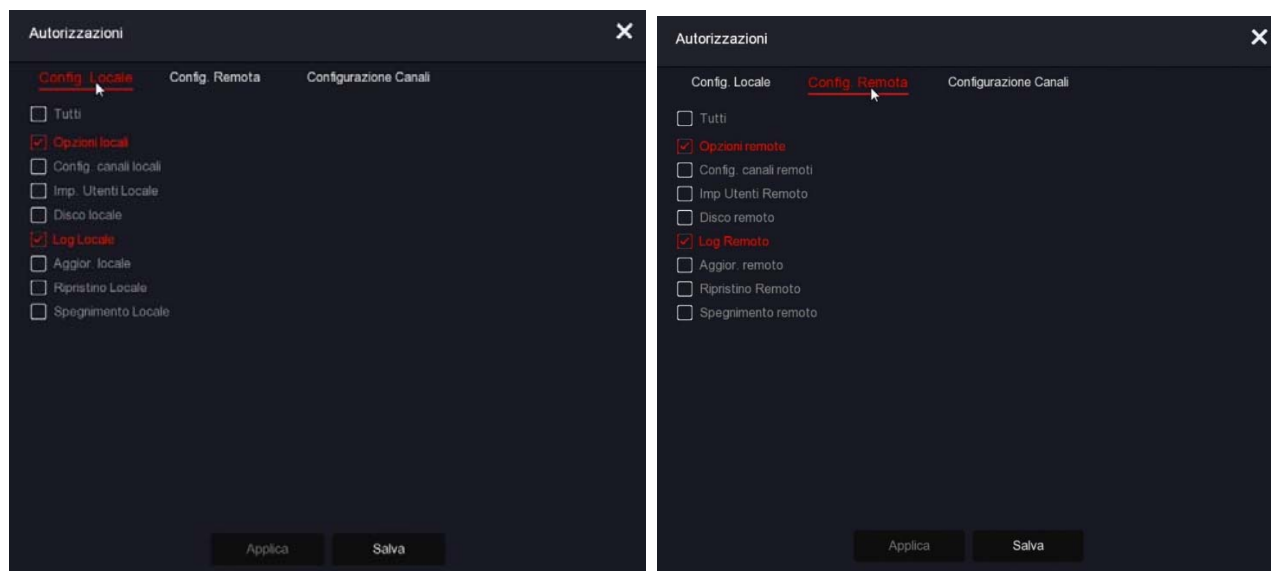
Autorizzazioni

Config. Locale Config. Remota Configurazione Canali

Tutti
Opzioni locali
Config. canali locali
Imp. Utenti Locale
Disco locale
Log Locale
Aggior. locale
Ripristino Locale
Spegnimento Locale

Applica Salva

Autorizzazioni

Config. Locale Config. Remota Configurazione Canali

Tutti
Opzioni remote
Config. canali remoti
Imp Utenti Remoto
Disco remoto
Log Remoto
Aggior. remoto
Ripristino Remoto
Spegnimento remoto

Applica Salva